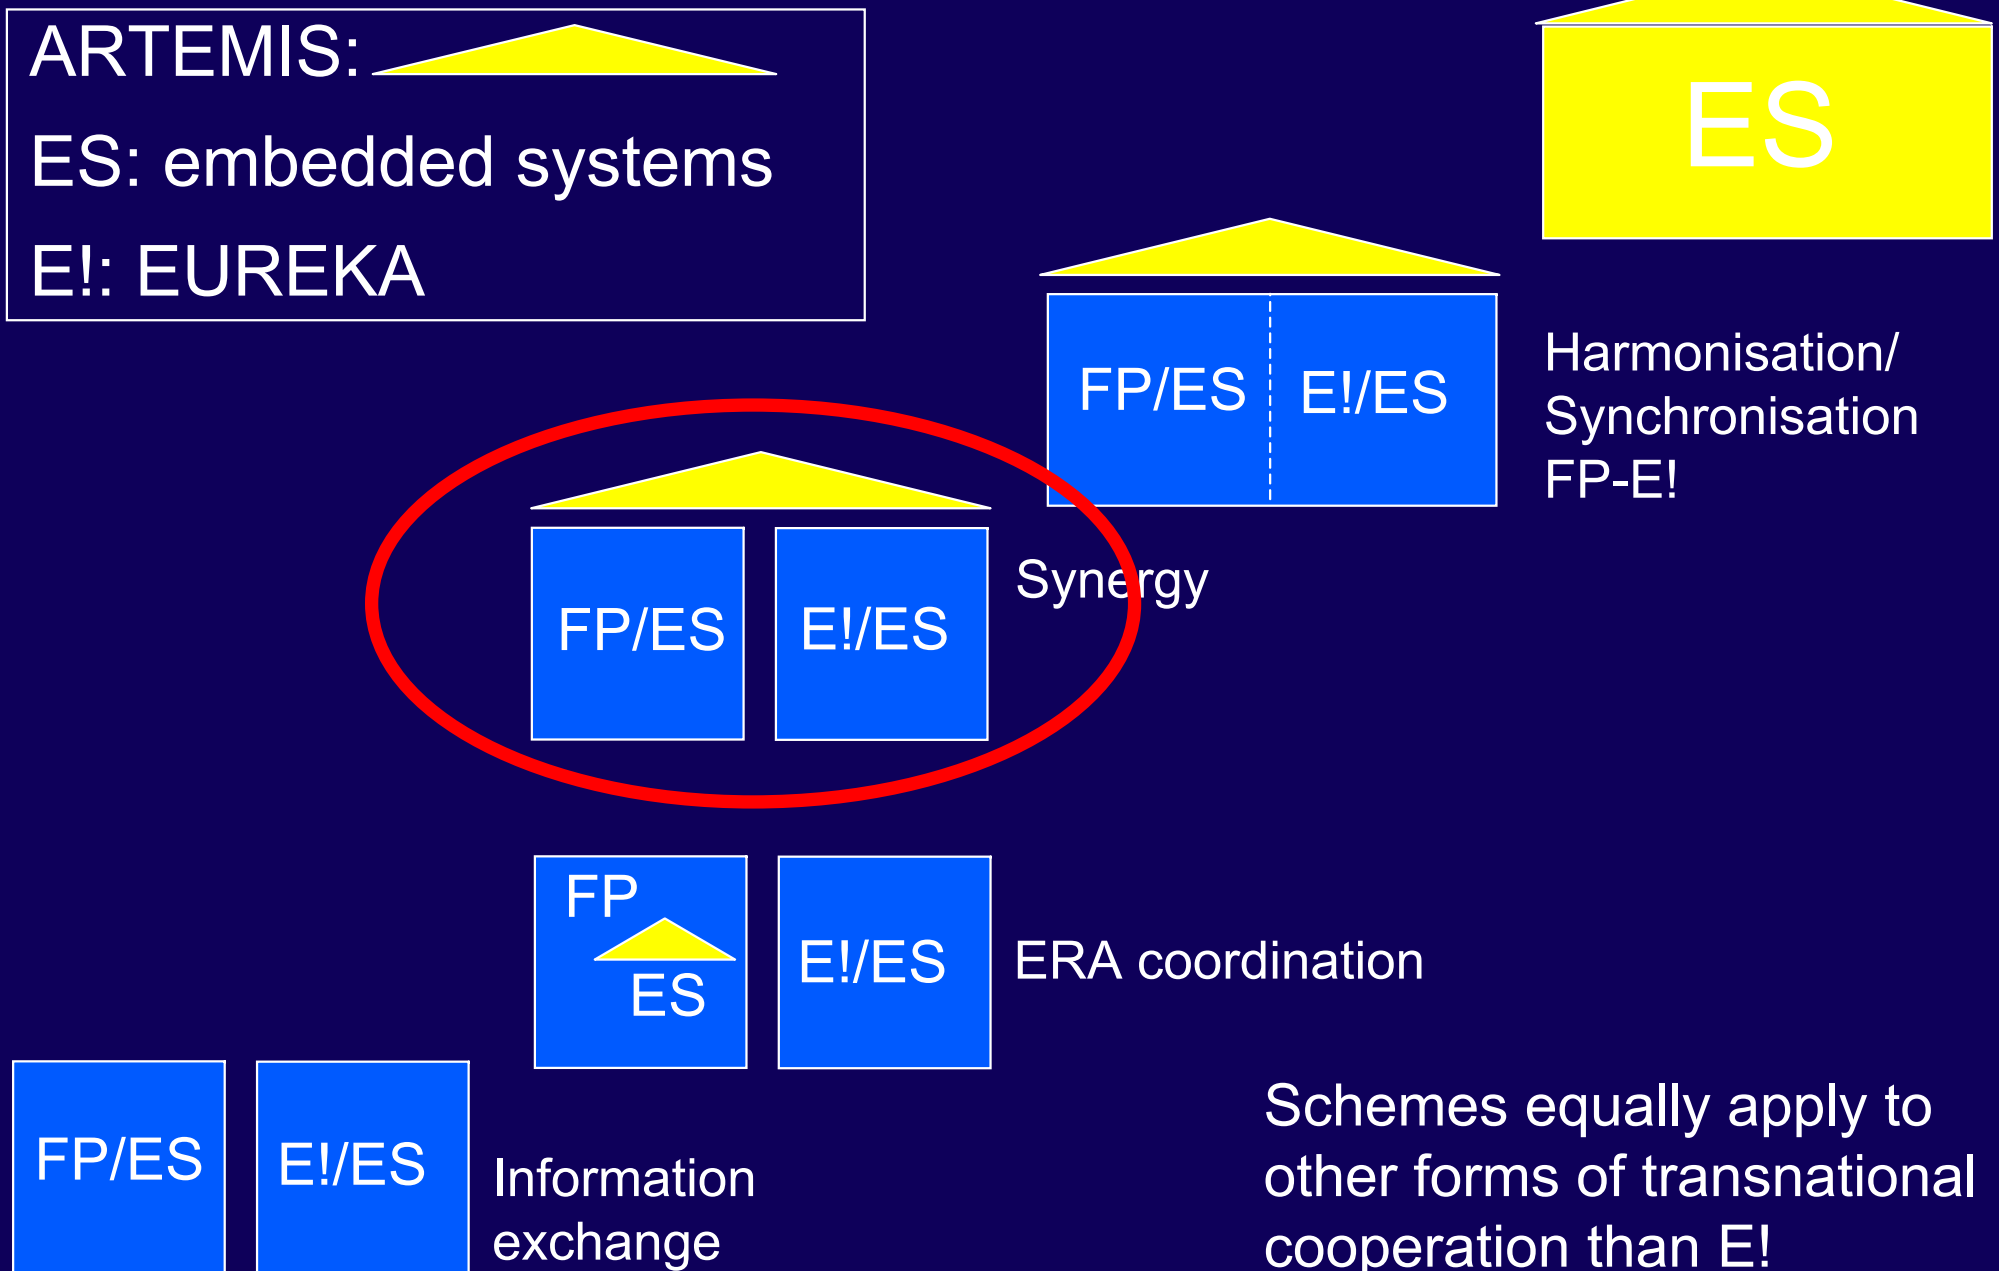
ARTEMIS:
ES: embedded systems
E!: EUREKA

ES

FP/ES E!/ES

Harmonisation/ Synchronisation FP-E!

FP/ES E!/ES

Synergy

FP ES

E!/ES

ERA coordination

FP/ES

E!/ES

Information exchange

Schemes equally apply to other forms of transnational cooperation than E!